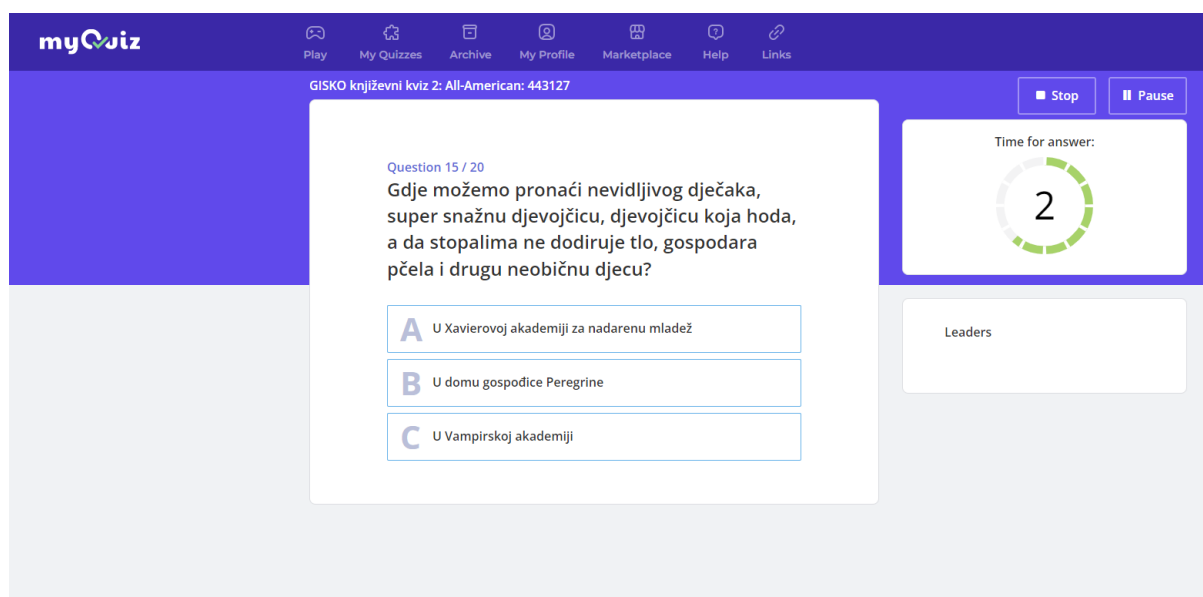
myQuiz

Play
My Quizzes
Archive
My Profile
Marketplace
Help
Links

GISKO književni kviz 2: All-American: 443127

Stop
Pause

Question 15 / 20
Gdje možemo pronaći nevidljivog dječaka, super snažnu djevojčicu, djevojčicu koja hoda, a da stopalima ne dodiruje tlo, gospodara pčela i drugu neobičnu djecu?

A U Xavierovoj akademiji za nadarenu mladež
B U domu gospođice Peregrine
C U Vampirskoj akademiji

Time for answer:
2

Leaders